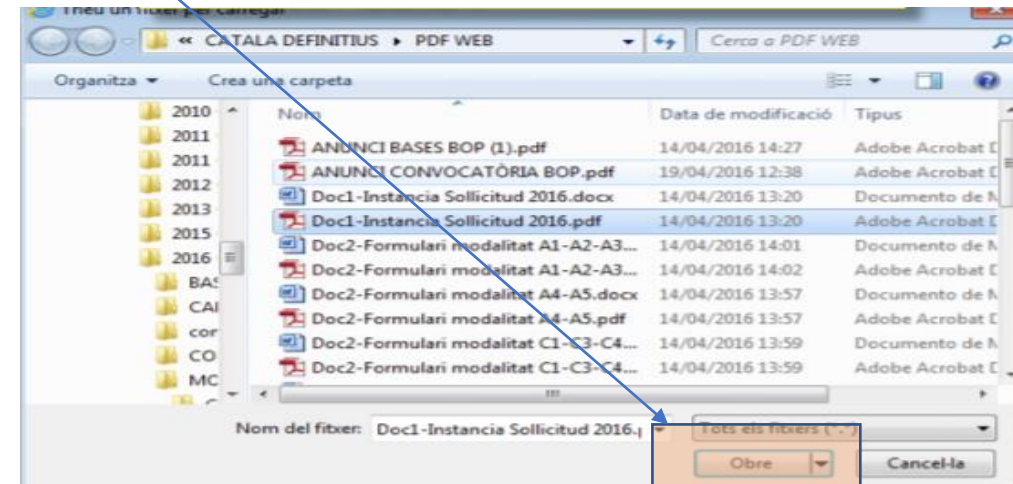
Trieu un fitxer per carregar

« CATALA DEFINITIUS ▸ PDF WEB

Cerca a PDF WEB

Organitza ▾ Crea una carpeta

2010
2011
2011
2012
2013
2015
2016
BAS
CAI
cor
CO
MC

| Nom | Data de modificació | Tipus |
|---|---|---|
| ANUNCI BASES BOP (1).pdf | 14/04/2016 14:27 | Adobe Acrobat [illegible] |
| ANUNCI CONVOCATÒRIA BOP.pdf | 19/04/2016 12:38 | Adobe Acrobat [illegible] |
| Doc1-Instancia Sollicitud 2016.docx | 14/04/2016 13:20 | Documento de M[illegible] |
| Doc1-Instancia Sollicitud 2016.pdf | 14/04/2016 13:20 | Adobe Acrobat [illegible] |
| Doc2-Formulari modalitat A1-A2-A3... | 14/04/2016 14:01 | Documento de M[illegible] |
| Doc2-Formulari modalitat A1-A2-A3... | 14/04/2016 14:02 | Adobe Acrobat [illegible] |
| Doc2-Formulari modalitat A4-A5.docx | 14/04/2016 13:57 | Documento de M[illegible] |
| Doc2-Formulari modalitat A4-A5.pdf | 14/04/2016 13:57 | Adobe Acrobat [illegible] |
| Doc2-Formulari modalitat C1-C3-C4... | 14/04/2016 13:59 | Documento de M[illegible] |
| Doc2-Formulari modalitat C1-C3-C4... | 14/04/2016 13:59 | Adobe Acrobat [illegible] |

Nom del fitxer: Doc1-Instancia Sollicitud 2016.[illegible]

Tots els fitxers (*.*)

Obre

Cancel·la